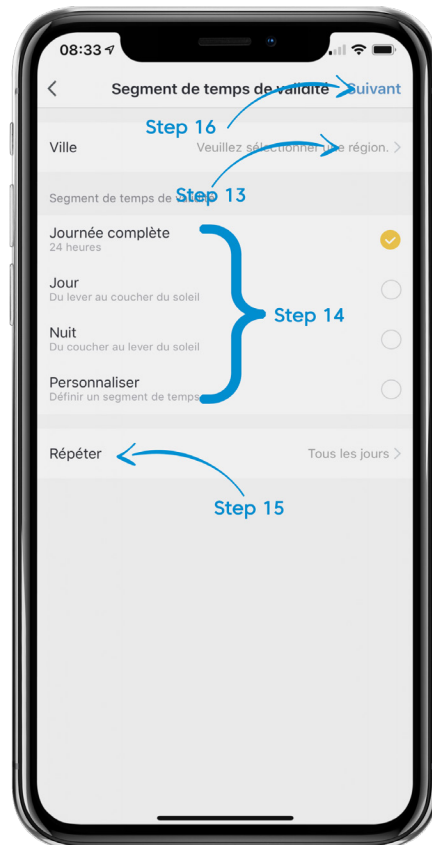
08:33

Segment de temps de validité Suivant

Step 16

Ville Veuillez sélectionner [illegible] région.

Segment de temps de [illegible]

Step 13

Journée complète
24 heures

Jour
Du lever au coucher du soleil

Step 14

Nuit
Du coucher au lever du soleil

Personnaliser
Définir un segment de temps

Répéter Tous les jours

Step 15